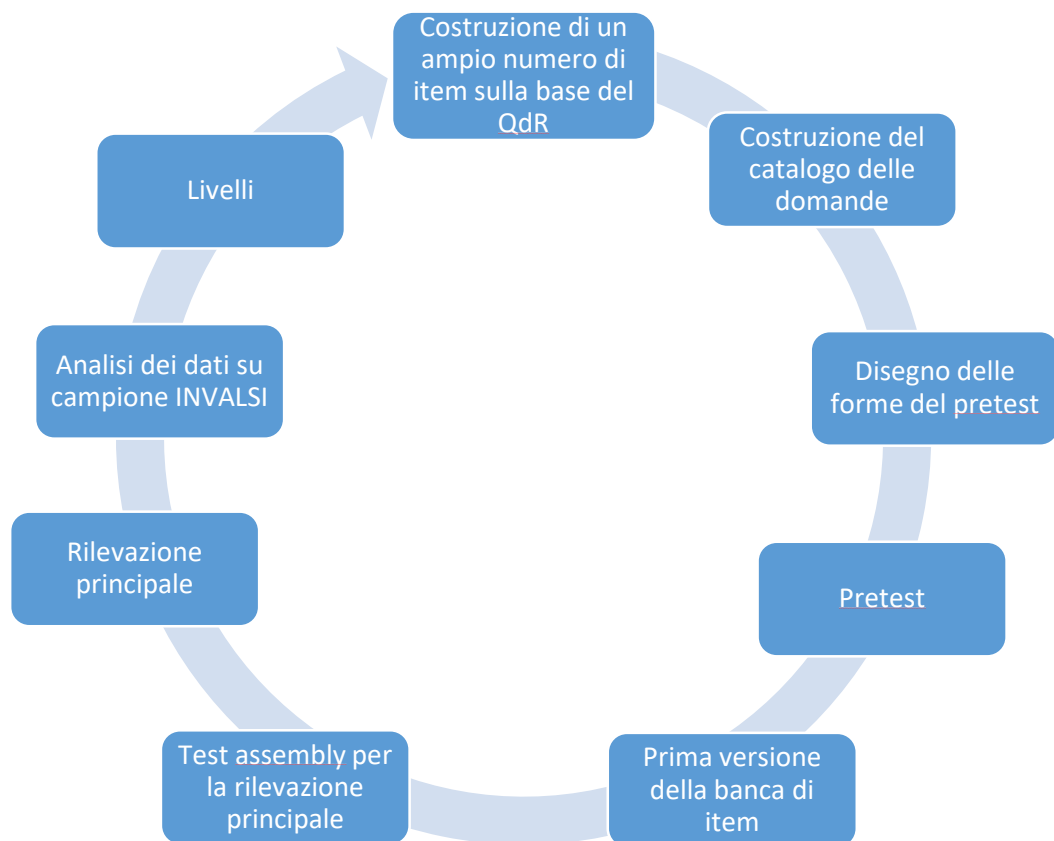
Costruzione di un ampio numero di item sulla base del QdR

Costruzione del catalogo delle domande

Disegno delle forme del pretest

Pretest

Prima versione della banca di item

Test assembly per la rilevazione principale

Rilevazione principale

Analisi dei dati su campione INVALSI

Livelli